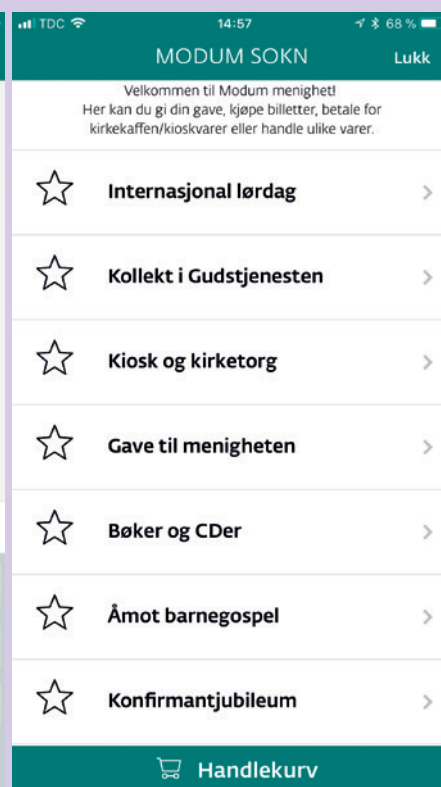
TDC 14:57 68 %

MODUM SOKN Lukk

Velkommen til Modum menighet!
Her kan du gi din gave, kjøpe billetter, betale for kirkekaffen/kioskvarer eller handle ulike varer.

Internasjonal lørdag

Kollekt i Gudstjenesten

Kiosk og kirketorg

Gave til menigheten

Bøker og CDer

Åmot barnegospel

Konfirmantjubileum

Handlekurv